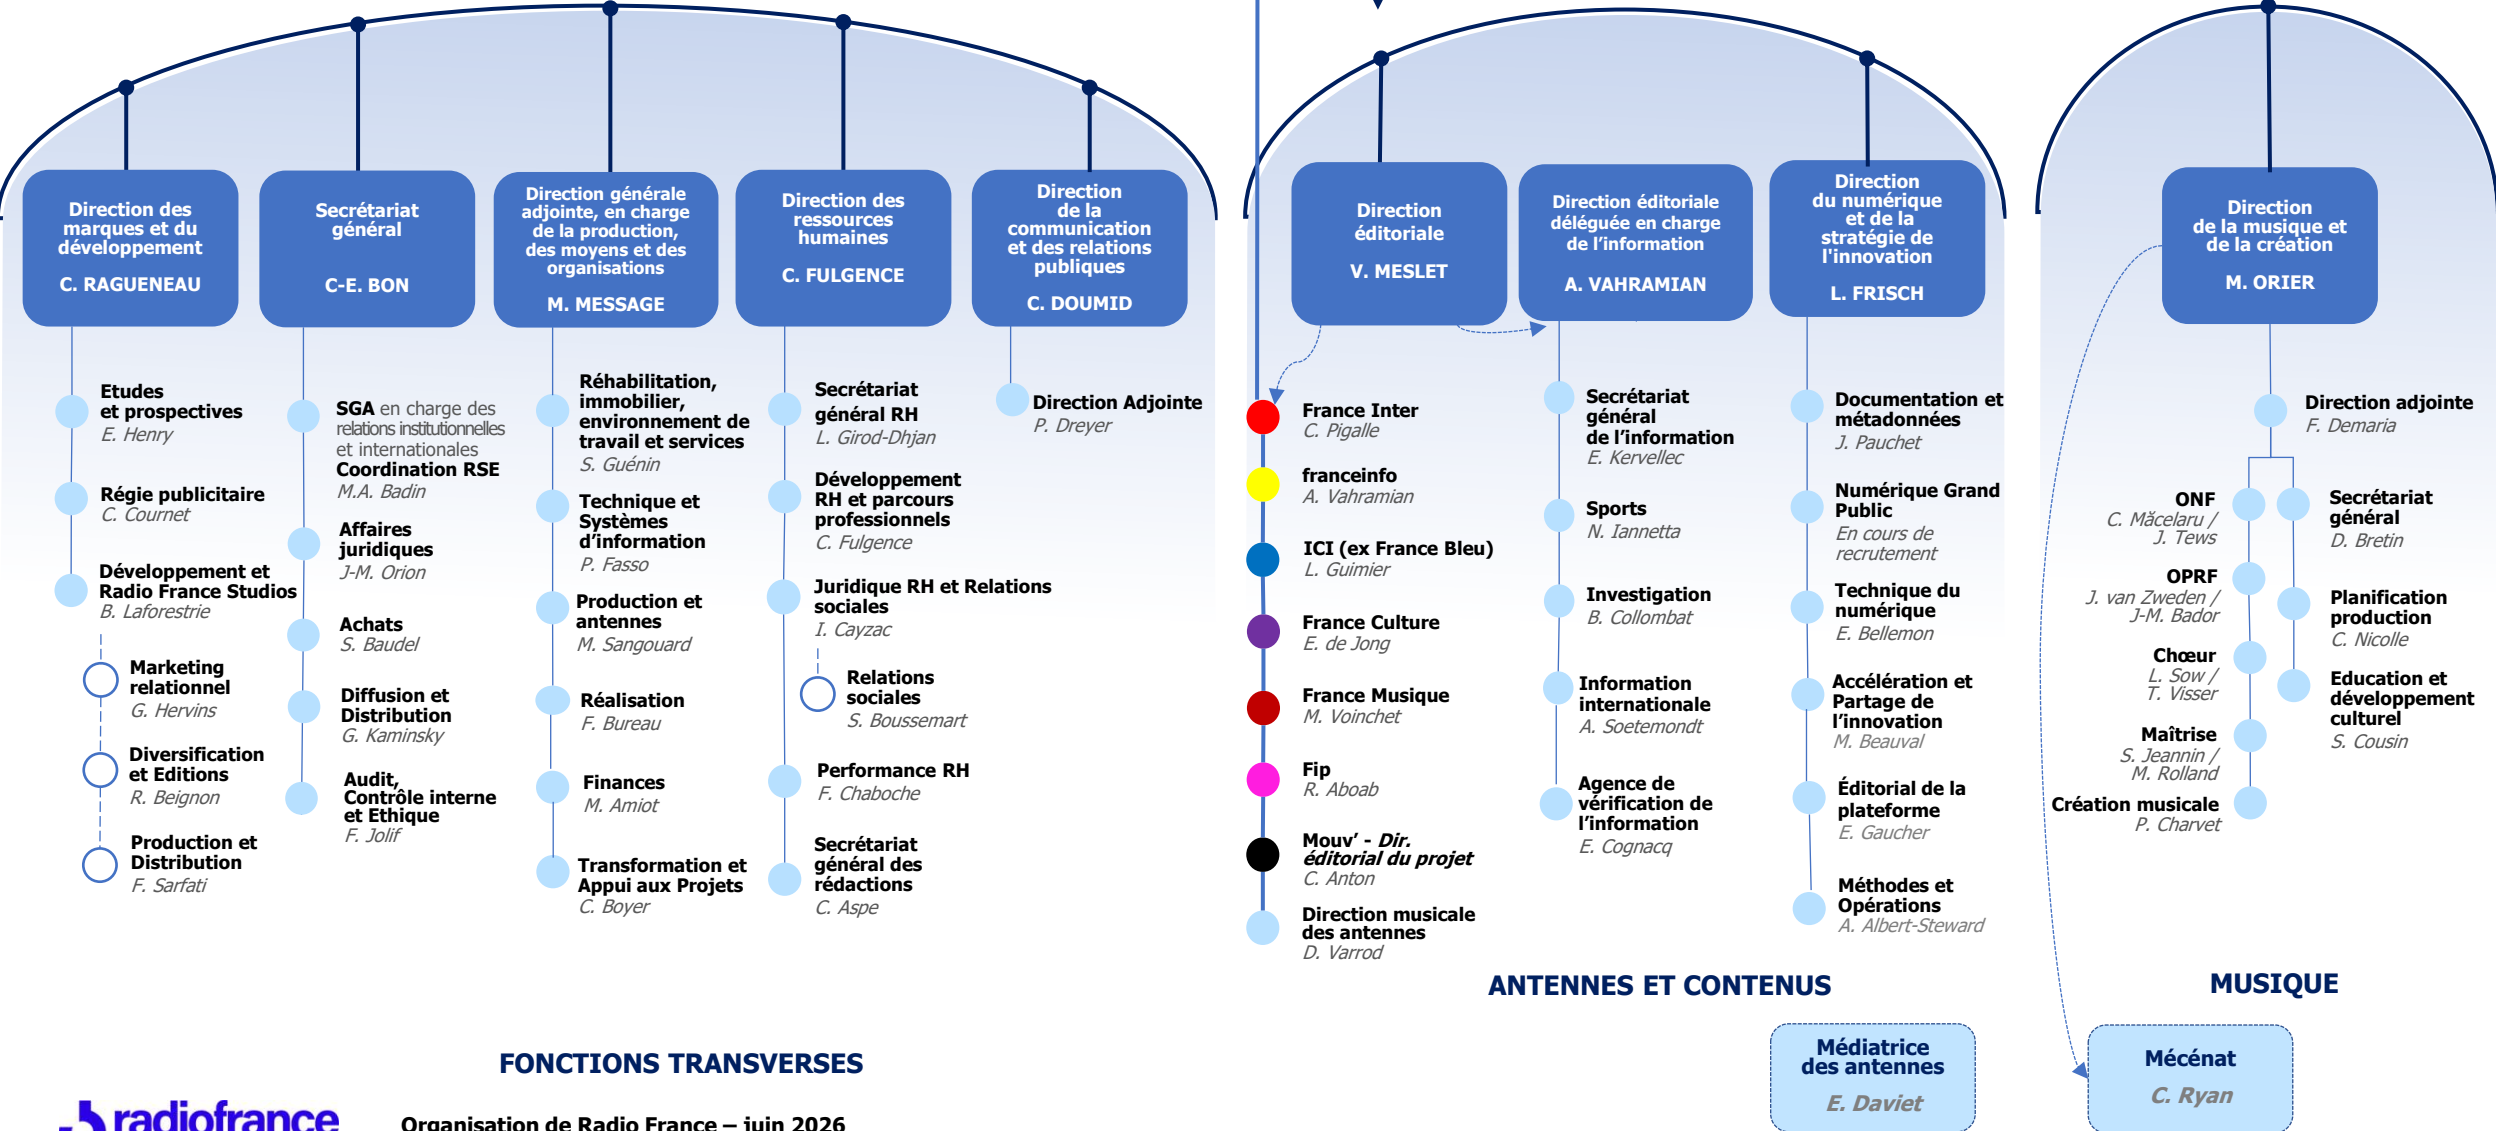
Direction des marques et du développement
C. RAGUENEAU

Etudes et prospectives
E. Henry

Régie publicitaire
C. Cournet

Développement et Radio France Studios
B. Laforestrie

Marketing relationnel
G. Hervins

Diversification et Editions
R. Beignon

Production et Distribution
F. Sarfati

Secrétariat général
C-E. BON

SGA en charge des relations institutionnelles et internationales
Coordination RSE
M.A. Badin

Affaires juridiques
J-M. Orion

Achats
S. Baudel

Diffusion et Distribution
G. Kaminsky

Audit, Contrôle interne et Ethique
F. Jolif

Direction générale adjointe, en charge de la production, des moyens et des organisations
M. MESSAGE

Réhabilitation, immobilier, environnement de travail et services
S. Guénin

Technique et Systèmes d'information
P. Fasso

Production et antennes
M. Sangouard

Réalisation
F. Bureau

Finances
M. Amiot

Transformation et Appui aux Projets
C. Boyer

Direction des ressources humaines
C. FULGENCE

Secrétariat général RH
L. Girod-Dhjan

Développement RH et parcours professionnels
C. Fulgence

Juridique RH et Relations sociales
I. Cayzac

Relations sociales
S. Boussemart

Performance RH
F. Chaboche

Secrétariat général des rédactions
C. Aspe

Direction de la communication et des relations publiques
C. DOUMID

Direction Adjointe
P. Dreyer

FONCTIONS TRANSVERSES

radiofrance

Organisation de Radio France – juin 2026

Direction éditoriale
V. MESLET

France Inter
C. Pigalle

franceinfo
A. Vahramian

ICI (ex France Bleu)
L. Guimier

France Culture
E. de Jong

France Musique
M. Voinchet

Fip
R. Aboab

Mouv' - Dir. éditorial du projet
C. Anton

Direction musicale des antennes
D. Varrod

Direction éditoriale déléguée en charge de l'information
A. VAHRAMIAN

Secrétariat général de l'information
E. Kervellec

Sports
N. Iannetta

Investigation
B. Collombat

Information internationale
A. Soetemondt

Agence de vérification de l'information
E. Cognacq

Direction du numérique et de la stratégie de l'innovation
L. FRISCH

Documentation et métadonnées
J. Pauchet

Numérique Grand Public
En cours de recrutement

Technique du numérique
E. Bellemon

Accélération et Partage de l'innovation
M. Beauval

Éditorial de la plateforme
E. Gaucher

Méthodes et Opérations
A. Albert-Steward

ANTENNES ET CONTENUS

Médiatrice des antennes
E. Daviet

Direction de la musique et de la création
M. ORIER

Direction adjointe
F. Demaria

ONF
C. Măcelaru / J. Tews

OPRF
J. van Zweden / J-M. Bador

Chœur
L. Sow / T. Visser

Maîtrise
S. Jeannin / M. Rolland

Création musicale
P. Charvet

Secrétariat général
D. Bretin

Planification production
C. Nicolle

Education et développement culturel
S. Cousin

MUSIQUE

Mécénat
C. Ryan